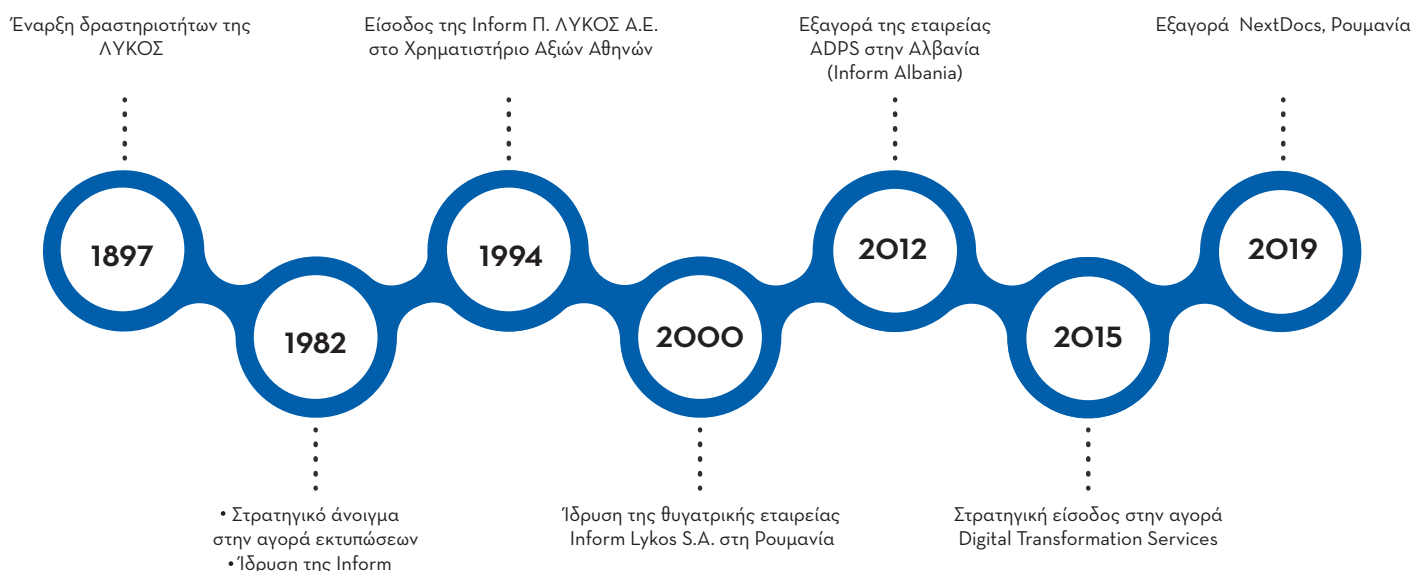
Έναρξη δραστηριοτήτων της ΛΥΚΟΣ

1897

Είσοδος της Inform Π. ΛΥΚΟΣ Α.Ε. στο Χρηματιστήριο Αξιών Αθηνών

1994

Εξαγορά της εταιρείας ADPS στην Αλβανία (Inform Albania)

2012

Εξαγορά NextDocs, Ρουμανία

2019

1982

• Στρατηγικό άνοιγμα στην αγορά εκτυπώσεων
• Ίδρυση της Inform

2000

Ίδρυση της θυγατρικής εταιρείας Inform Lykos S.A. στη Ρουμανία

2015

Στρατηγική είσοδος στην αγορά Digital Transformation Services